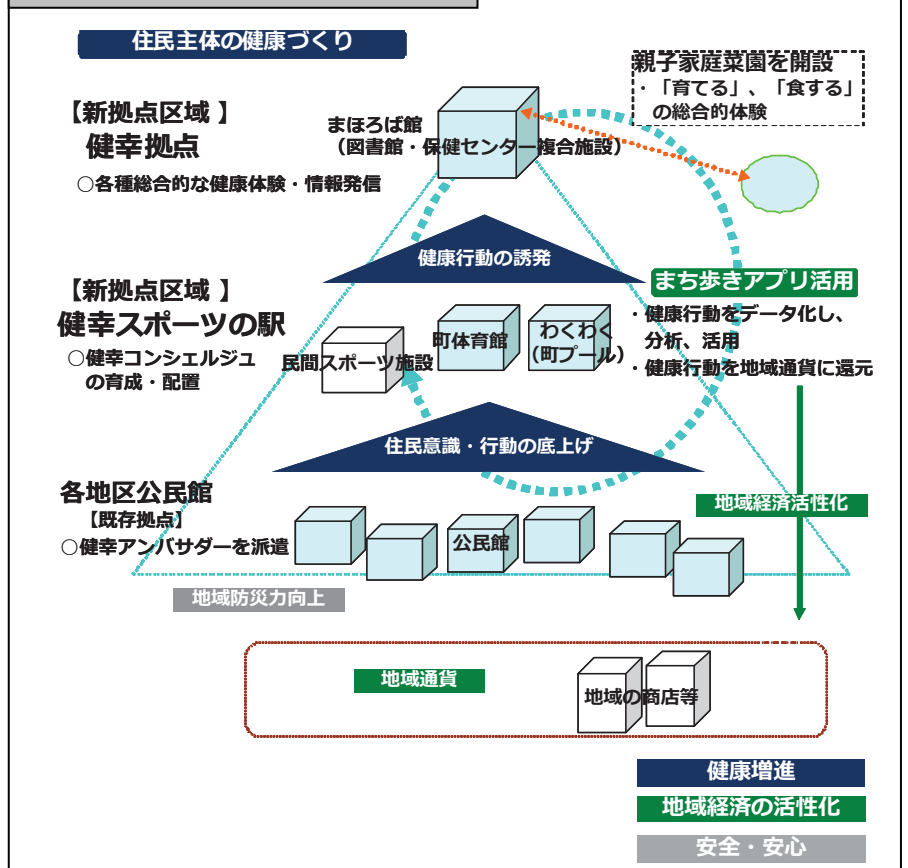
住民主体の健康づくり

親子家庭菜園を開設
・「育てる」、「食する」の総合的体験

【新拠点区域 】
健幸拠点
○各種総合的な健康体験・情報発信

まほろば館
（図書館・保健センター複合施設）

健康行動の誘発

まち歩きアプリ活用
・健康行動をデータ化し、分析、活用
・健康行動を地域通貨に還元

【新拠点区域 】
健幸スポーツの駅
○健幸コンシェルジュの育成・配置

民間スポーツ施設
町体育館
わくわく（町プール）

住民意識・行動の底上げ

各地区公民館
【既存拠点】
○健幸アンバサダーを派遣

公民館

地域経済活性化

地域防災力向上

地域通貨
地域の商店等

健康増進
地域経済の活性化
安全・安心